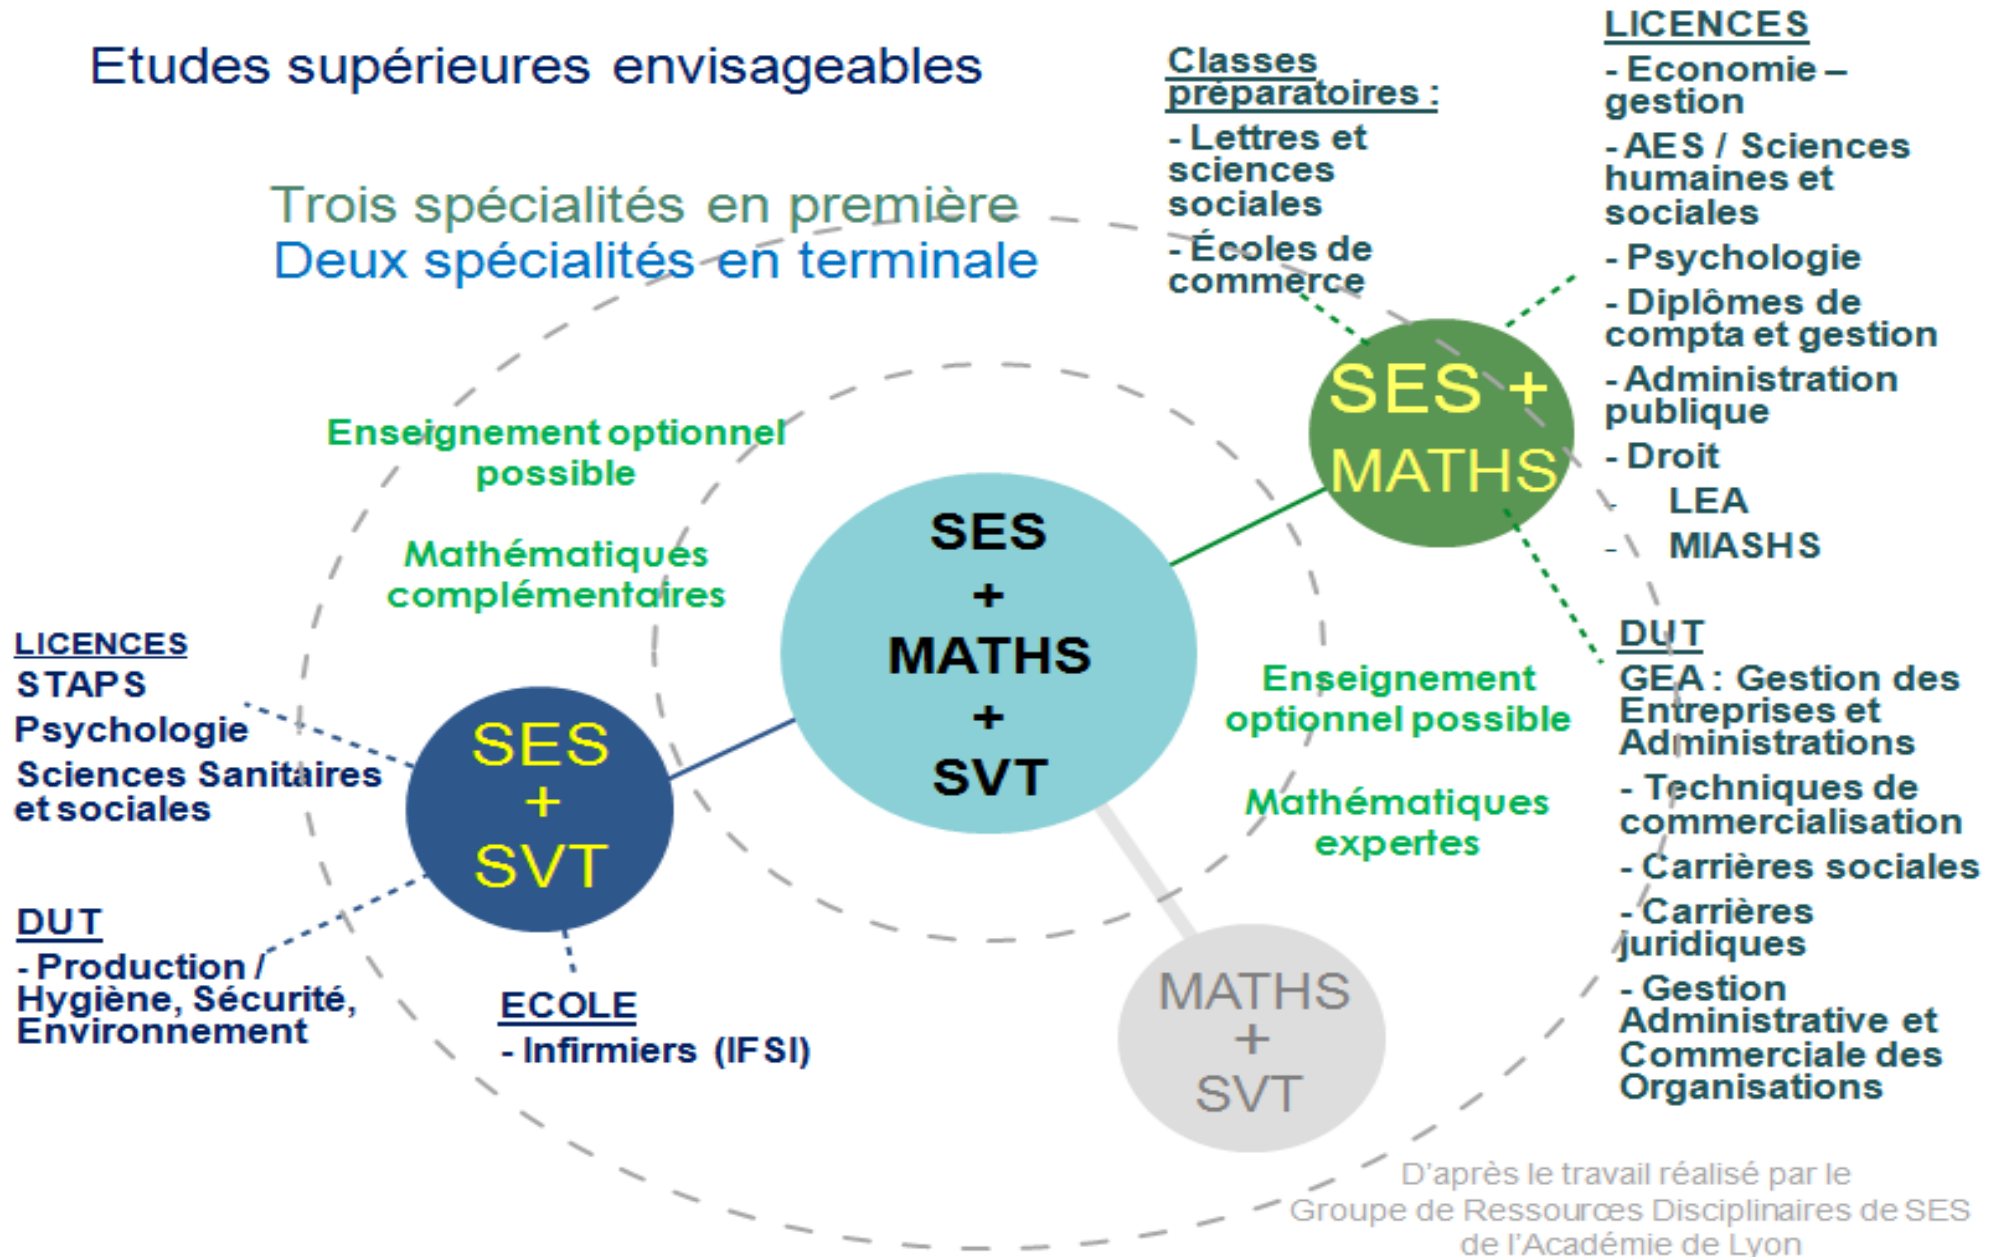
Etudes supérieures envisageables

Trois spécialités en première
Deux spécialités en terminale

Classes préparatoires :
- Lettres et sciences sociales
- Écoles de commerce

LICENCES
- Economie – gestion
- AES / Sciences humaines et sociales
- Psychologie
- Diplômes de compta et gestion
- Administration publique
- Droit
- LEA
- MIASHS

SES + MATHS

Enseignement optionnel possible

Mathématiques complémentaires

SES + MATHS + SVT

Enseignement optionnel possible

Mathématiques expertes

DUT
GEA : Gestion des Entreprises et Administrations
- Techniques de commercialisation
- Carrières sociales
- Carrières juridiques
- Gestion Administrative et Commerciale des Organisations

LICENCES
STAPS
Psychologie
Sciences Sanitaires et sociales

SES + SVT

DUT
- Production / Hygiène, Sécurité, Environnement

ECOLE
- Infirmiers (IFSI)

MATHS + SVT

D'après le travail réalisé par le Groupe de Ressources Disciplinaires de SES de l'Académie de Lyon